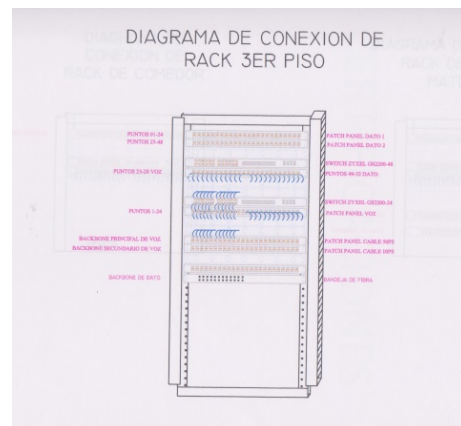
DIAGRAMA DE CONEXION DE RACK 3ER PISO

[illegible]
CONEXION DE
RACK DE COMEDOR

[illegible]
RACK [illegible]

PUNTOS 01-24
PUNTOS 25-48

PUNTOS 25-28 VOZ

PUNTOS 1-24

BACKBONE PRINCIPAL DE VOZ
BACKBONE SECUNDARIO DE VOZ

BACKBONE DE DATO

PATCH PANEL DATO 1
PATCH PANEL DATO 2

SWITCH ZYXEL GS2200-48
PUNTOS 49-52 DATO

SWITCH ZYXEL GS2200-24
PATCH PANEL VOZ

PATCH PANEL CABLE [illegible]
PATCH PANEL CABLE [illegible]

BANDEJA DE TIERRA